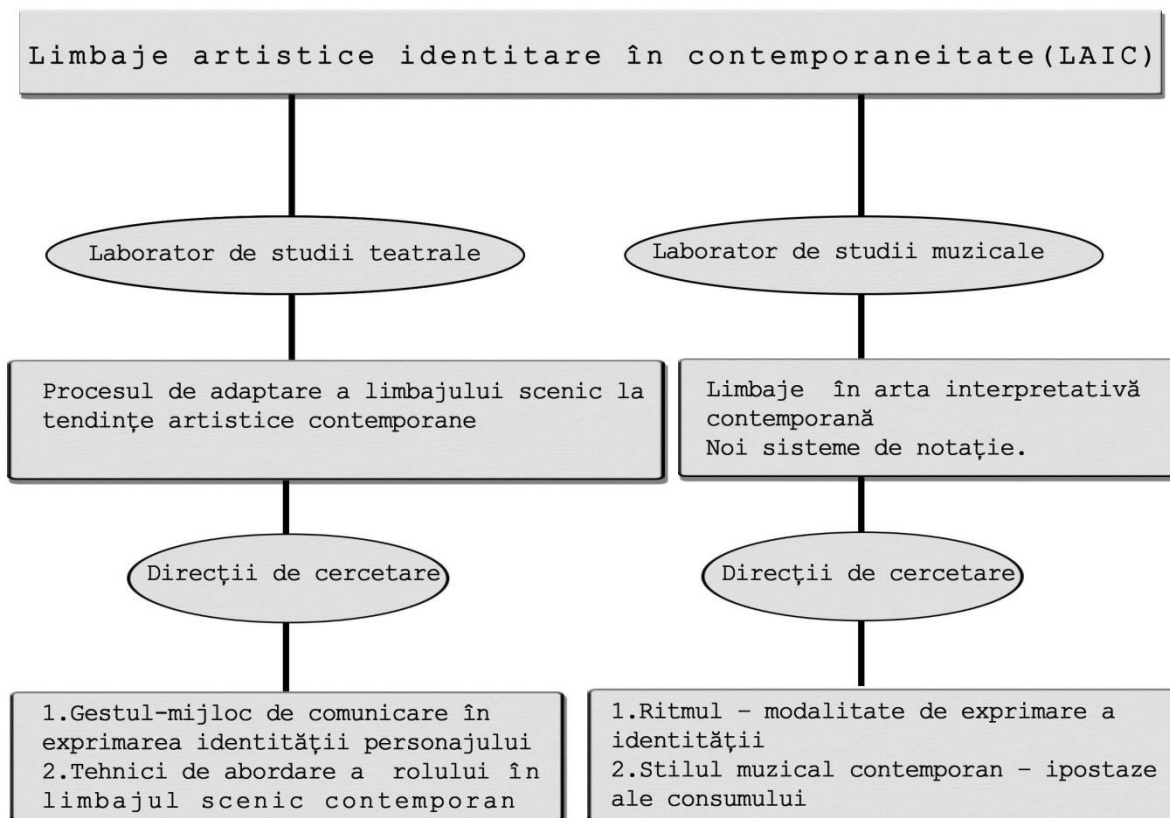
Limbaje artistice identitare în contemporaneitate(LAIC)

Laborator de studii teatrale

Procesul de adaptare a limbajului scenic la tendințe artistice contemporane

Direcții de cercetare

1.Gestul-mijloc de comunicare în exprimarea identității personajului
2.Tehnici de abordare a rolului în limbajul scenic contemporan

Laborator de studii muzicale

Limbaje în arta interpretativă contemporană
Noi sisteme de notație.

Direcții de cercetare

1.Ritmul – modalitate de exprimare a identității
2.Stilul muzical contemporan – ipostaze ale consumului